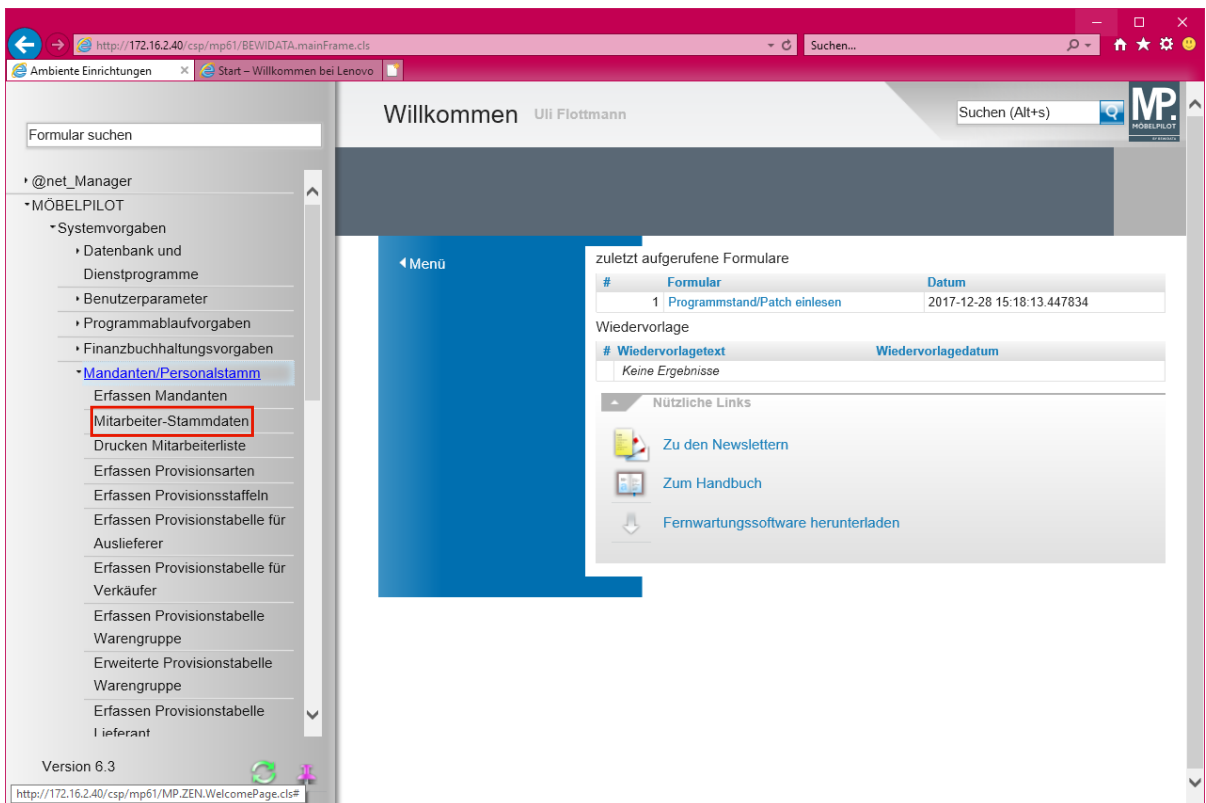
http://172.16.2.40/csp/mp61/BEWIDATA.mainFrame.cls
Suchen...
Ambiente Einrichtungen
Start – Willkommen bei Lenovo

Formular suchen

@net_Manager
MÖBELPILOT
Systemvorgaben
Datenbank und Dienstprogramme
Benutzerparameter
Programmablaufvorgaben
Finanzbuchhaltungsvorgaben
Mandanten/Personalstamm
Erfassen Mandanten
Mitarbeiter-Stammdaten
Drucken Mitarbeiterliste
Erfassen Provisionsarten
Erfassen Provisionsstaffeln
Erfassen Provisionstabelle für Auslieferer
Erfassen Provisionstabelle für Verkäufer
Erfassen Provisionstabelle Warengruppe
Erweiterte Provisionstabelle Warengruppe
Erfassen Provisionstabelle Lieferant

Version 6.3

http://172.16.2.40/csp/mp61/MP.ZEN.WelcomePage.cls#

Willkommen Uli Flottmann

Suchen (Alt+s)

MP. MÖBELPILOT

Menü

zuletzt aufgerufene Formulare

| # | Formular | Datum |
|---|---|---|
| 1 | Programmstand/Patch einlesen | 2017-12-28 15:18:13.447834 |

Wiedervorlage

| # | Wiedervorlagetext | Wiedervorlagedatum |
|---|---|---|
| | Keine Ergebnisse | |

Nützliche Links

Zu den Newslettern
Zum Handbuch
Fernwartungssoftware herunterladen